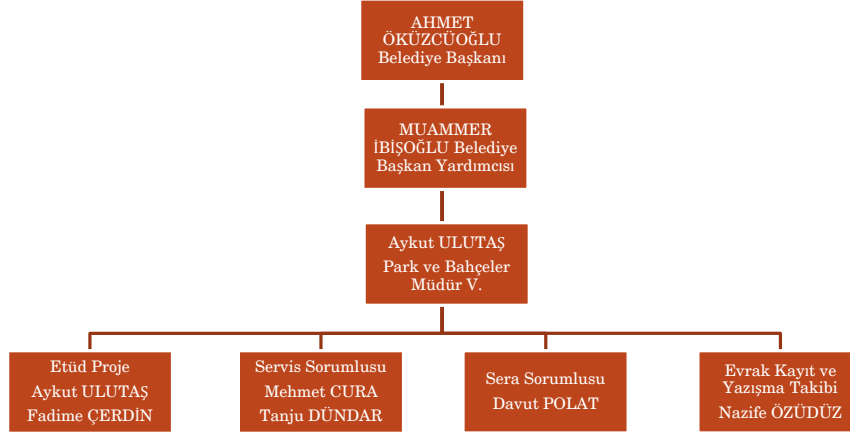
AHMET ÖKÜZCÜOĞLU Belediye Başkanı

MUAMMER İBİŞOĞLU Belediye Başkan Yardımcısı

Aykut ULUTAŞ Park ve Bahçeler Müdür V.

Etüd Proje
Aykut ULUTAŞ
Fadime ÇERDİN

Servis Sorumlusu
Mehmet CURA
Tanju DÜNDAR

Sera Sorumlusu
Davut POLAT

Evrak Kayıt ve Yazışma Takibi
Nazife ÖZÜDÜZ